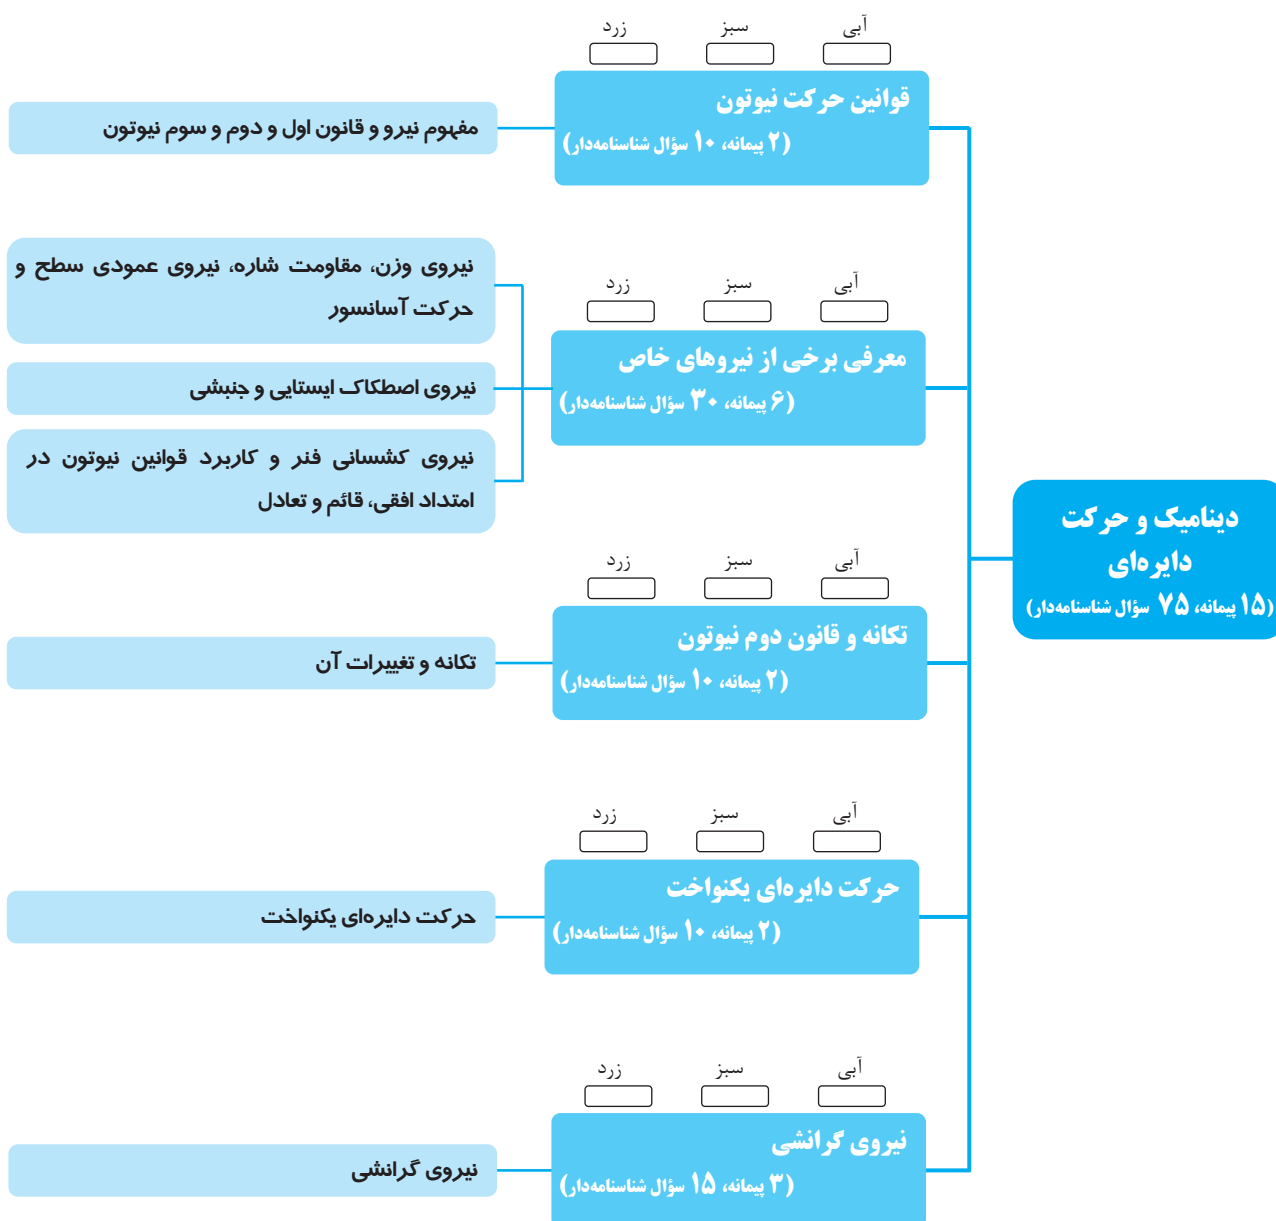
دینامیک و حرکت دایره‌ای
(۱۵ پیمانه، ۷۵ سؤال شناسنامه‌دار)

آبی سبز زرد

قوانین حرکت نیوتون
(۲ پیمانه، ۱۰ سؤال شناسنامه‌دار)

مفهوم نیرو و قانون اول و دوم و سوم نیوتون

آبی سبز زرد

معرفی برخی از نیروهای خاص
(۶ پیمانه، ۳۰ سؤال شناسنامه‌دار)

نیروی وزن، مقاومت شاره، نیروی عمودی سطح و حرکت آسانسور

نیروی اصطکاک ایستایی و جنبشی

نیروی کشسانی فنر و کاربرد قوانین نیوتون در امتداد افقی، قائم و تعادل

آبی سبز زرد

تکانه و قانون دوم نیوتون
(۲ پیمانه، ۱۰ سؤال شناسنامه‌دار)

تکانه و تغییرات آن

آبی سبز زرد

حرکت دایره‌ای یکنواخت
(۲ پیمانه، ۱۰ سؤال شناسنامه‌دار)

حرکت دایره‌ای یکنواخت

آبی سبز زرد

نیروی گرانشی
(۳ پیمانه، ۱۵ سؤال شناسنامه‌دار)

نیروی گرانشی